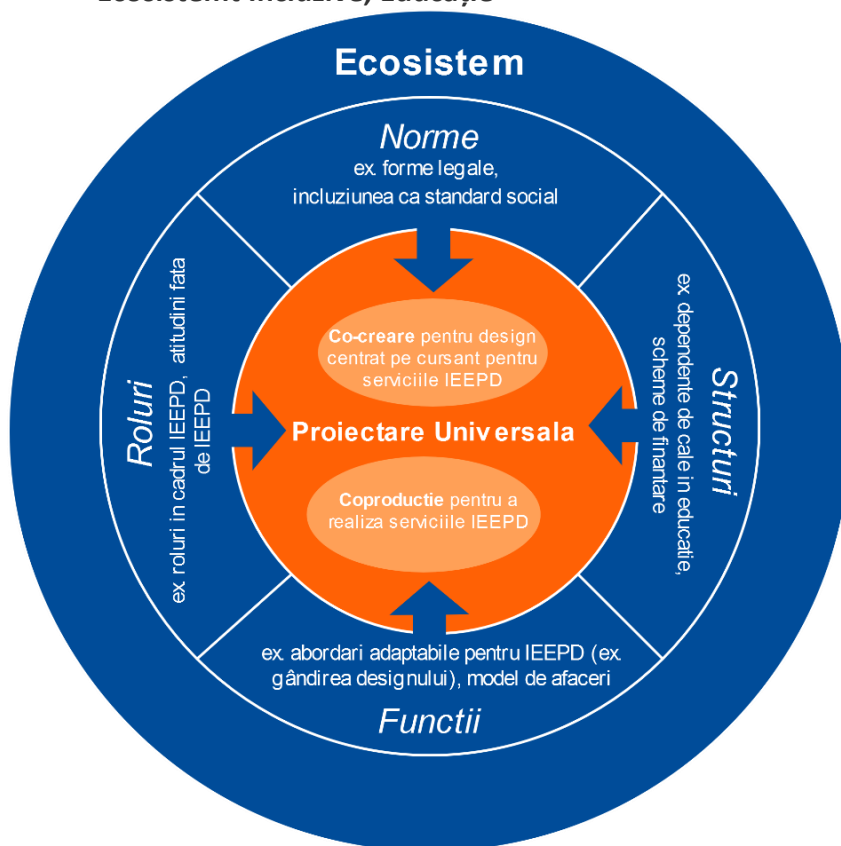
Ecosistem incluziv, Educație

Ecosistem

Norme
ex. forme legale, incluziunea ca standard social

Roluri
ex. roluri in cadrul IEEPD, atitudini fata de IEEPD

Co-creare pentru design centrat pe cursant pentru serviciile IEEPD

Proiectare Universala

Coproductie pentru a realiza serviciile IEEPD

Structuri
ex. dependente de cale in educatie, scheme de finantare

ex. abordari adaptabile pentru IEEPD (ex. gândirea designului), model de afaceri
Functii